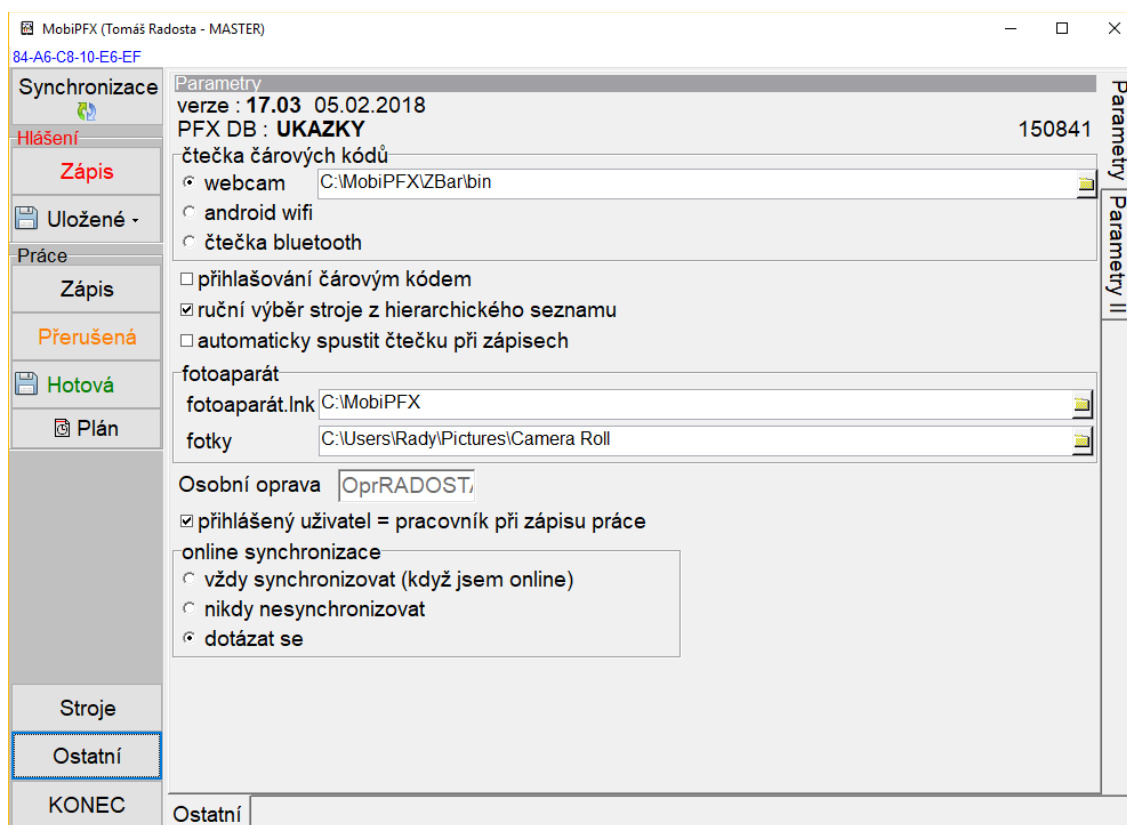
MobiPFX (Tomáš Radosta - MASTER)
84-A6-C8-10-E6-EF

Synchronizace
Hlášení
Zápis
Uložené
Práce
Zápis
Přerušená
Hotová
Plán
Stroje
Ostatní
KONEC

Parametry
verze : 17.03 05.02.2018
PFX DB : UKAZKY
150841

čtečka čárových kódů
webcam C:\MobiPFX\ZBar\bin
android wifi
čtečka bluetooth

přihlašování čárovým kódem
ruční výběr stroje z hierarchického seznamu
automaticky spustit čtečku při zápisech

fotoaparát
fotoaparát.lnk C:\MobiPFX
fotky C:\Users\Rady\Pictures\Camera Roll

Osobní oprava OprRADOST/
přihlášený uživatel = pracovník při zápisu práce

online synchronizace
vždy synchronizovat (když jsem online)
nikdy nesynchronizovat
dotázat se

Ostatní

Parametry
Parametry II